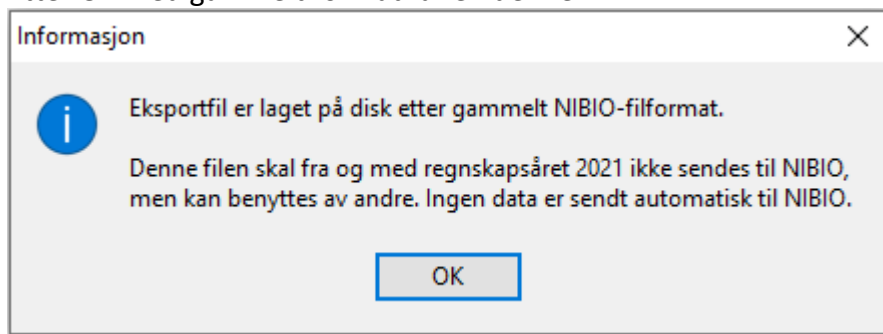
Informasjon

Eksportfil er laget på disk etter gammelt NIBIO-filformat.

Denne filen skal fra og med regnskapsåret 2021 ikke sendes til NIBIO, men kan benyttes av andre. Ingen data er sendt automatisk til NIBIO.

OK